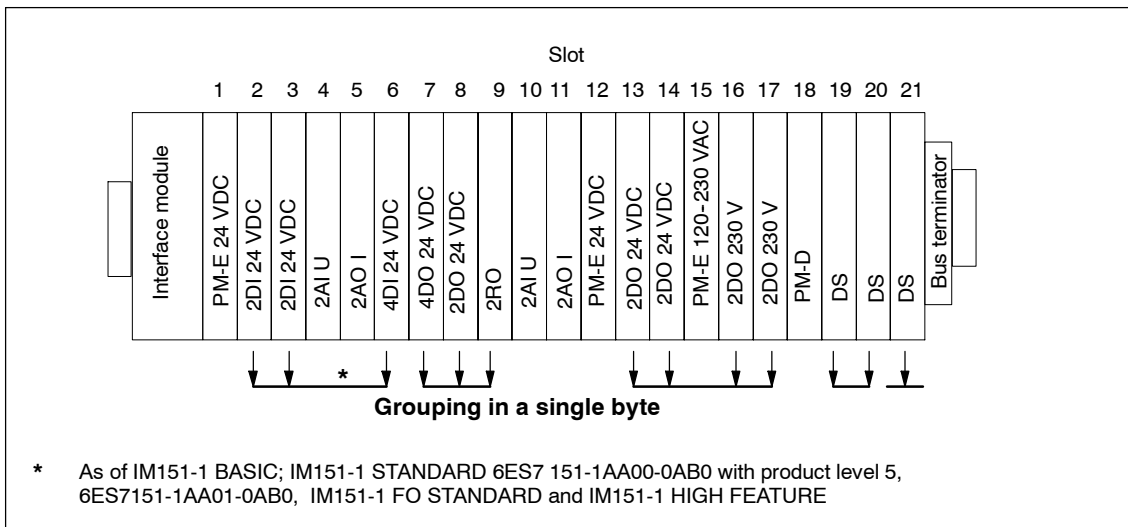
Slot

1 2 3 4 5 6 7 8 9 10 11 12 13 14 15 16 17 18 19 20 21

Interface module

PM-E 24 VDC

2DI 24 VDC

2DI 24 VDC

2AI U

2AO I

4DI 24 VDC

4DO 24 VDC

2DO 24 VDC

2RO

2AI U

2AO I

PM-E 24 VDC

2DO 24 VDC

2DO 24 VDC

PM-E 120-230 VAC

2DO 230 V

2DO 230 V

PM-D

DS

DS

DS

Bus terminator

*

Grouping in a single byte

* As of IM151-1 BASIC; IM151-1 STANDARD 6ES7 151-1AA00-0AB0 with product level 5, 6ES7151-1AA01-0AB0, IM151-1 FO STANDARD and IM151-1 HIGH FEATURE